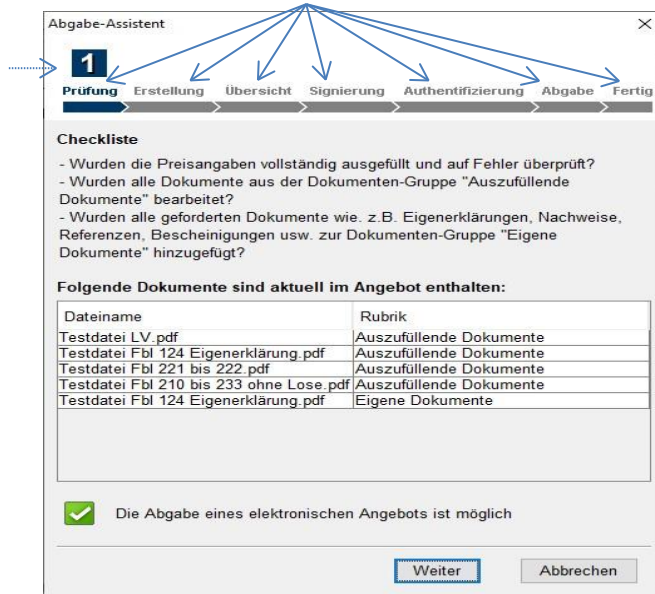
Abgabe-Assistent

1

Prüfung Erstellung Übersicht Signierung Authentifizierung Abgabe Fertig

Checkliste

- Wurden die Preisangaben vollständig ausgefüllt und auf Fehler überprüft?
- Wurden alle Dokumente aus der Dokumenten-Gruppe "Auszufüllende Dokumente" bearbeitet?
- Wurden alle geforderten Dokumente wie. z.B. Eigenerklärungen, Nachweise, Referenzen, Bescheinigungen usw. zur Dokumenten-Gruppe "Eigene Dokumente" hinzugefügt?

Folgende Dokumente sind aktuell im Angebot enthalten:

| Dateiname | Rubrik |
|---|---|
| Testdatei LV.pdf | Auszufüllende Dokumente |
| Testdatei Fbl 124 Eigenerklärung.pdf | Auszufüllende Dokumente |
| Testdatei Fbl 221 bis 222.pdf | Auszufüllende Dokumente |
| Testdatei Fbl 210 bis 233 ohne Lose.pdf | Auszufüllende Dokumente |
| Testdatei Fbl 124 Eigenerklärung.pdf | Eigene Dokumente |

Die Abgabe eines elektronischen Angebots ist möglich

Weiter Abbrechen